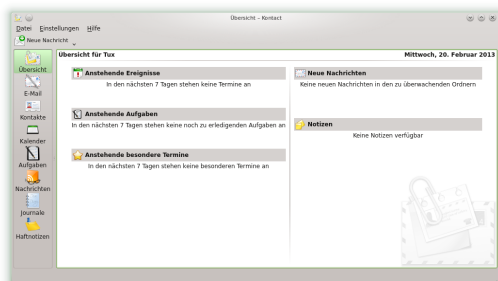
Übersicht – Kontact

Datei Einstellungen Hilfe

Neue Nachricht

Übersicht
E-Mail
Kontakte
Kalender
Aufgaben
Nachrichten
Journale
Haftnotizen

Übersicht für Tux

Mittwoch, 20. Februar 2013

Anstehende Ereignisse

In den nächsten 7 Tagen stehen keine Termine an

Anstehende Aufgaben

In den nächsten 7 Tagen stehen keine noch zu erledigenden Aufgaben an

Anstehende besondere Termine

In den nächsten 7 Tagen stehen keine besonderen Termine an

Neue Nachrichten

Keine neuen Nachrichten in den zu überwachenden Ordnern

Notizen

Keine Notizen verfügbar